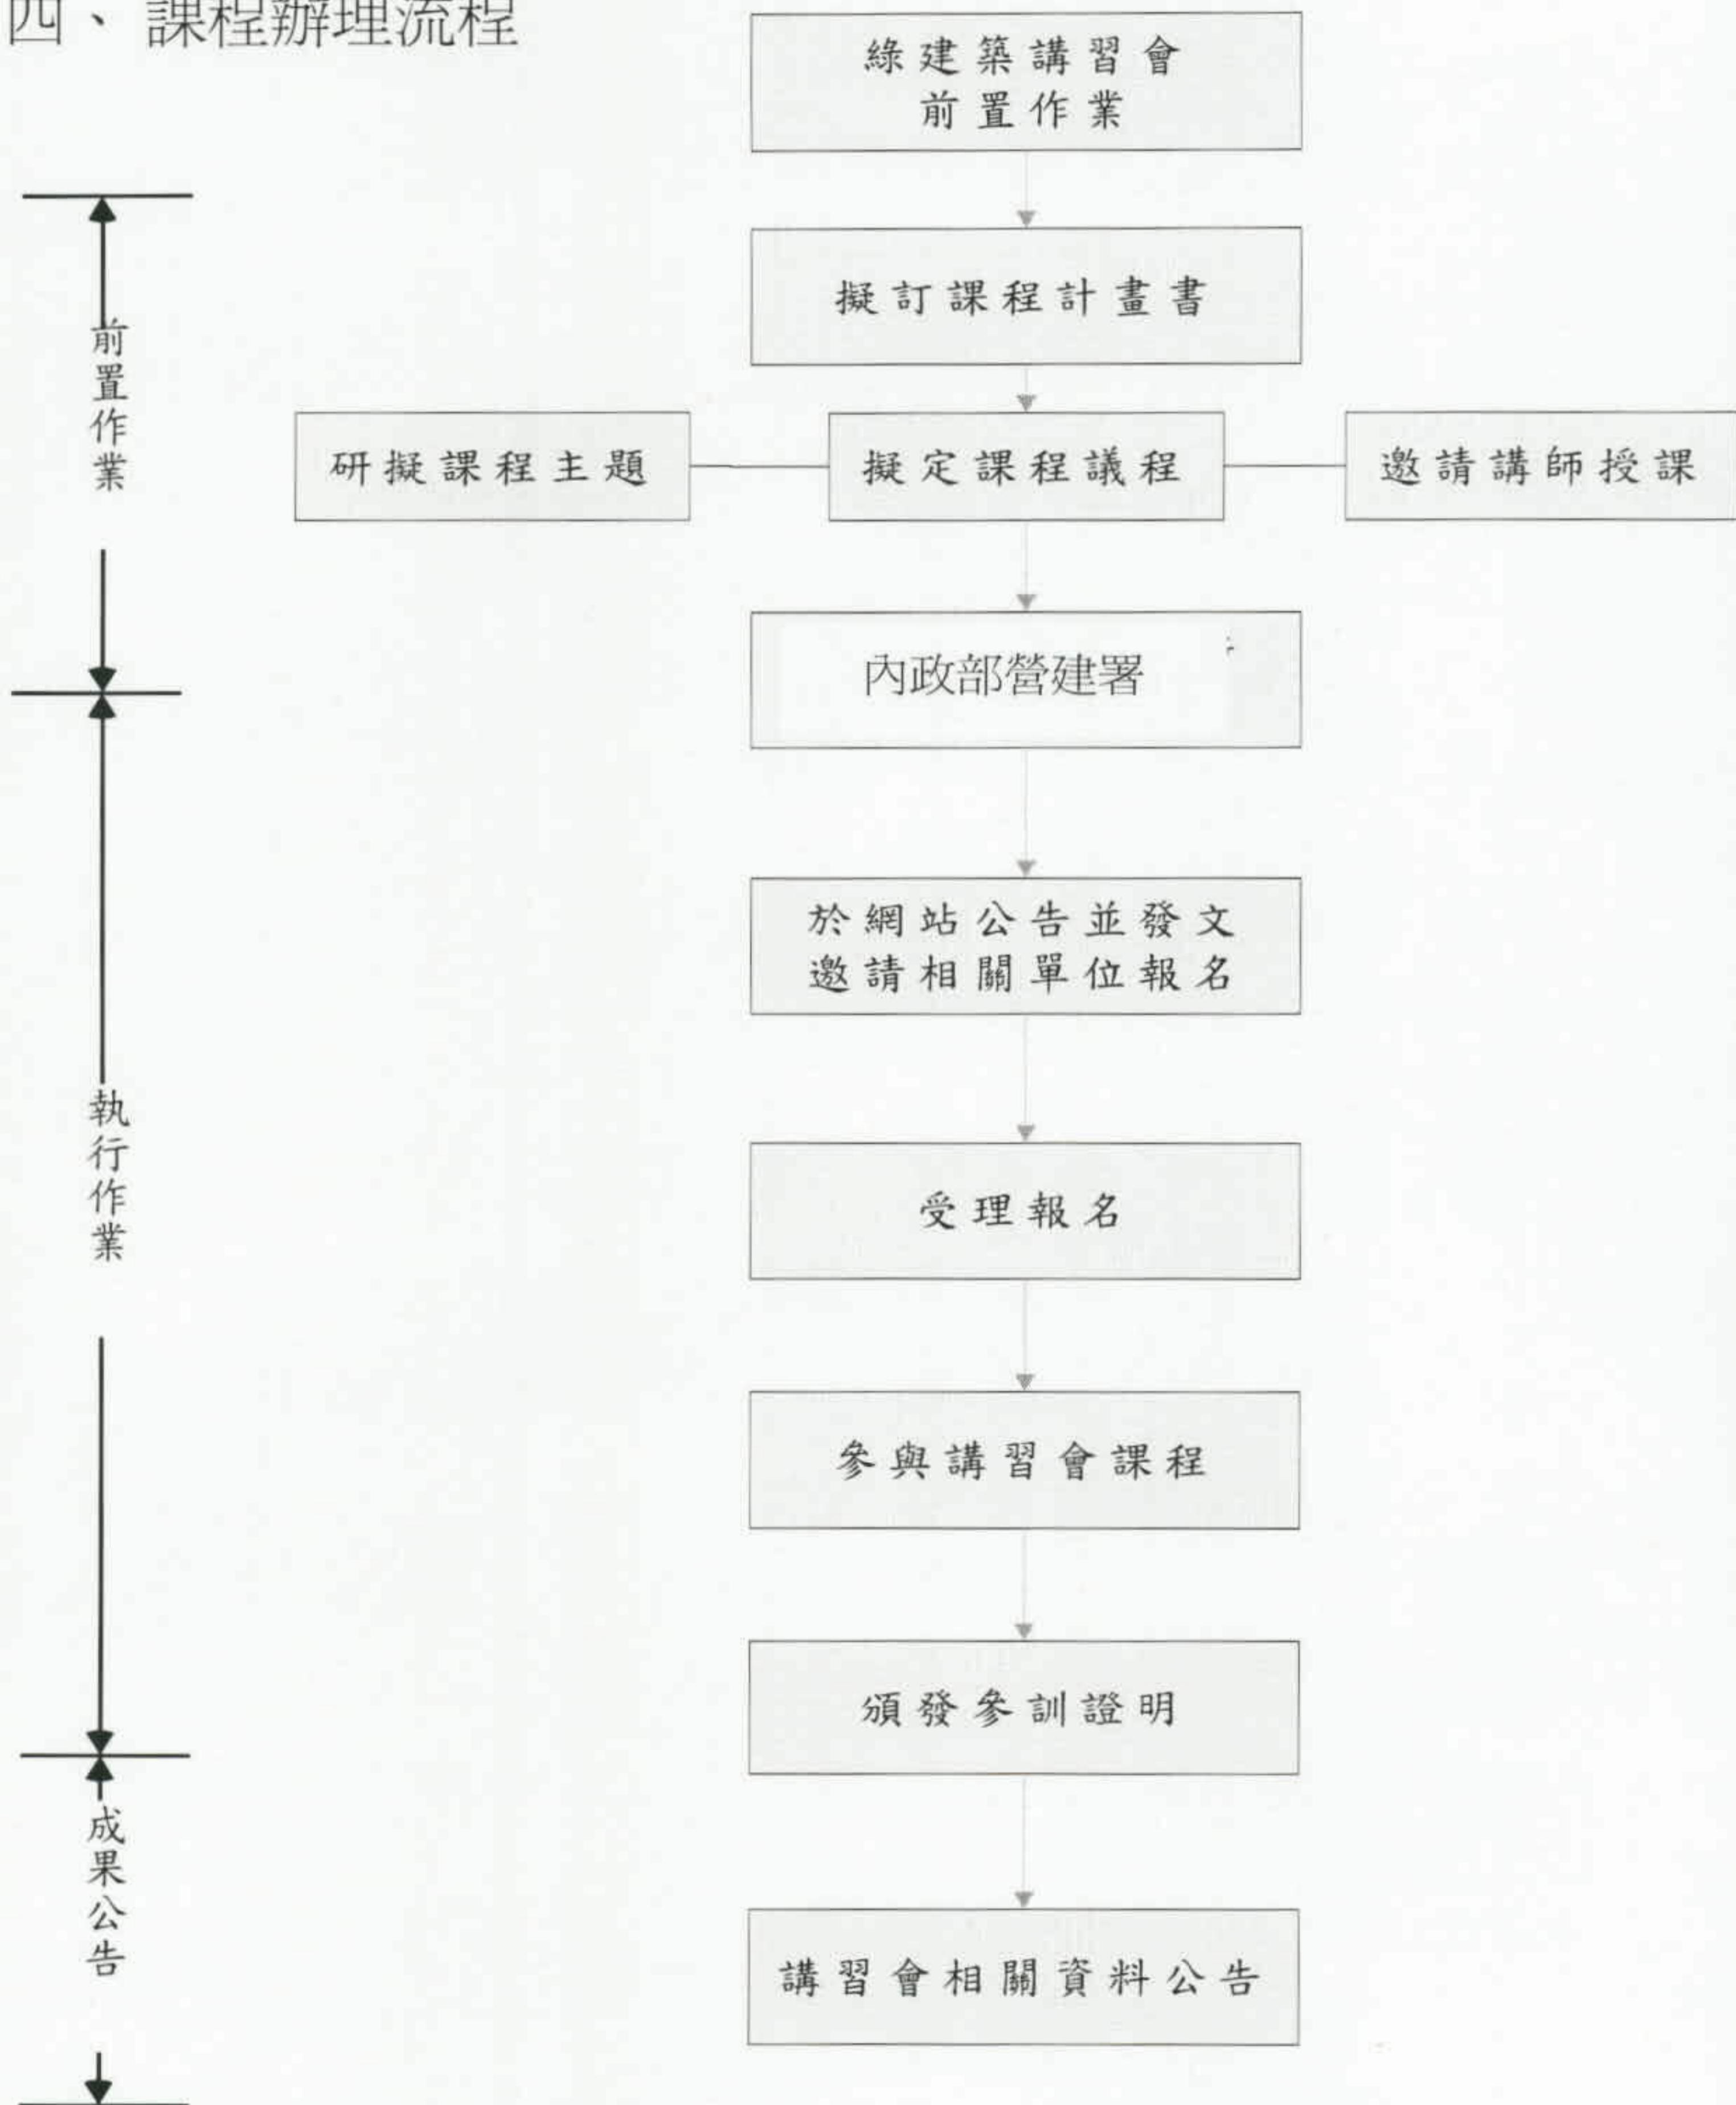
四、課程辦理流程

綠建築講習會前置作業

擬訂課程計畫書

研擬課程主題

擬定課程議程

邀請講師授課

內政部營建署

於網站公告並發文邀請相關單位報名

受理報名

參與講習會課程

頒發參訓證明

講習會相關資料公告

前置作業

執行作業

成果公告